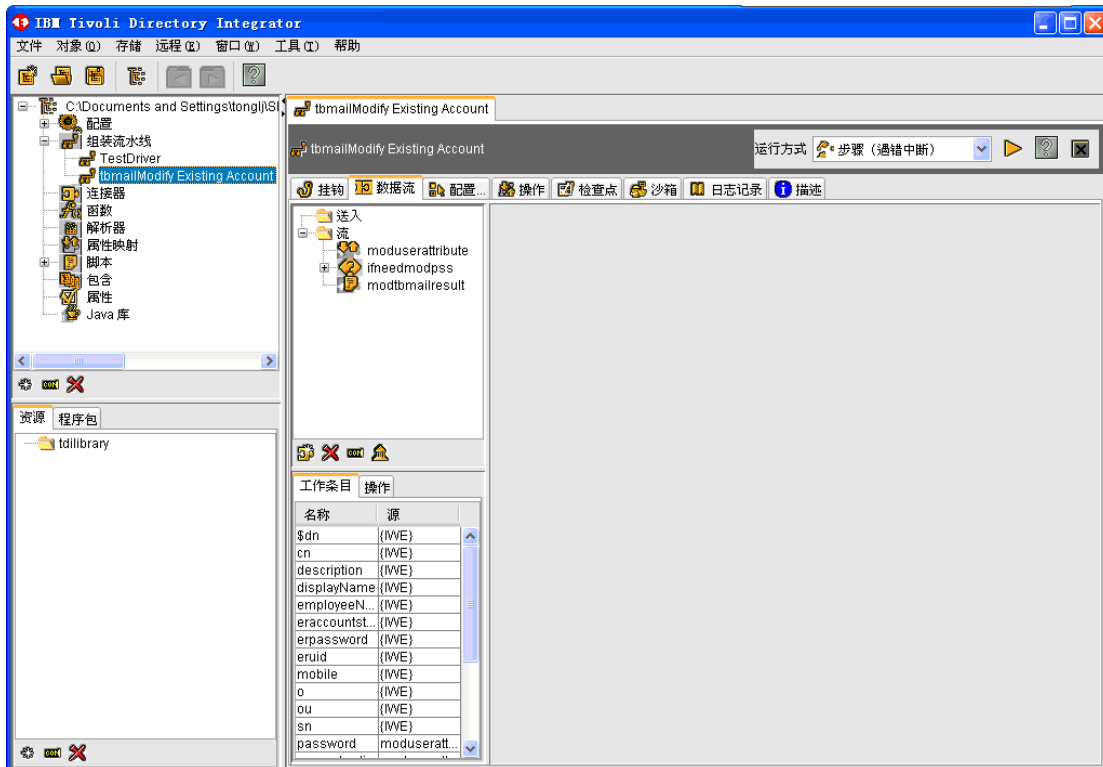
IBM Tivoli Directory Integrator

文件 对象(O) 存储 远程(R) 窗口(W) 工具(T) 帮助

C:\Documents and Settings\tonglj\SI
配置
组装流水线
TestDriver
tbmailModify Existing Account
连接器
函数
解析器
属性映射
脚本
包含
属性
Java 库

资源 程序包
tdilibrary

tbmailModify Existing Account

tbmailModify Existing Account
运行方式 步骤（遇错中断）

挂钩 数据流 配置... 操作 检查点 沙箱 日志记录 描述

送入
流
moduserattribute
ifneedmodpss
modtbmailresult

工作条目 操作

| 名称 | 源 |
|---|---|
| $dn | {IWE} |
| cn | {IWE} |
| description | {IWE} |
| displayName | {IWE} |
| employeeN... | {IWE} |
| eraccountst... | {IWE} |
| erpassword | {IWE} |
| eruid | {IWE} |
| mobile | {IWE} |
| o | {IWE} |
| ou | {IWE} |
| sn | {IWE} |
| password | moduseratt... |